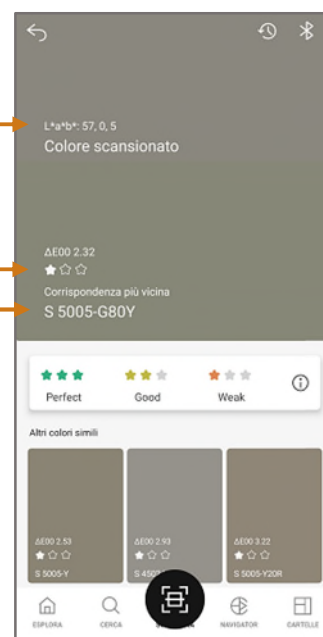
L*a*b*: 57, 0, 5
Colore scansionato

ΔE00 2.32
★☆☆
Corrispondenza più vicina
S 5005-G80Y

★★★ Perfect
★★☆ Good
★☆☆ Weak

Altri colori simili

ΔE00 2.53
★☆☆
S 5005-Y

ΔE00 2.93
★☆☆
S 450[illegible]

ΔE00 3.22
★☆☆
S 5005-Y20R

ESPLORA
CERCA
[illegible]
NAVIGATOR
CARTELLE